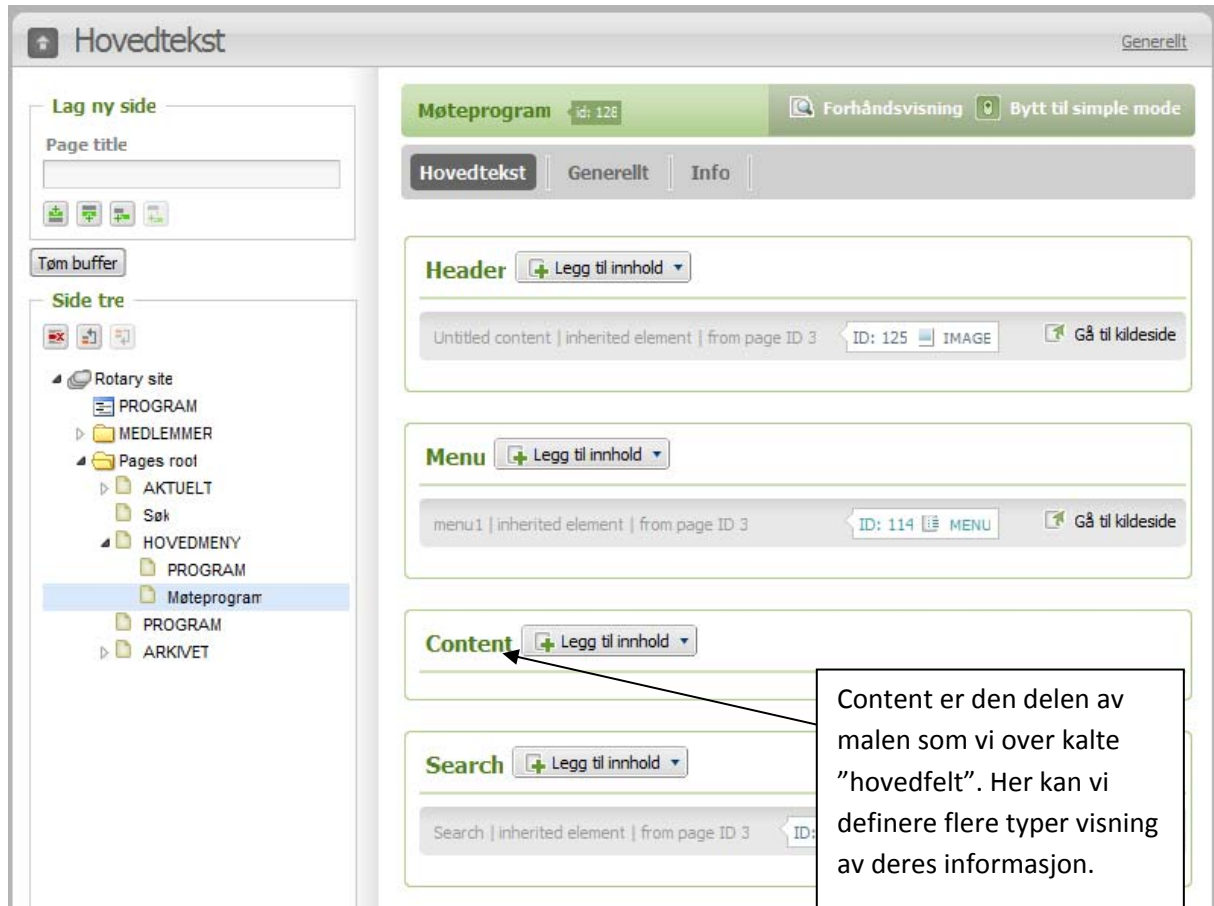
Hovedtekst

Generellt

Lag ny side

Page title

Tøm buffer

Side tre

Rotary site
PROGRAM
MEDLEMMER
Pages root
AKTUELT
Søk
HOVEDMENY
PROGRAM
Møteprogram
PROGRAM
ARKIVET

Møteprogram id: 128

Forhåndsvisning

Bytt til simple mode

Hovedtekst | Generellt | Info

Header Legg til innhold

Untitled content | inherited element | from page ID 3 ID: 125 IMAGE

Gå til kildeside

Menu Legg til innhold

menu1 | inherited element | from page ID 3 ID: 114 MENU

Gå til kildeside

Content Legg til innhold

Search Legg til innhold

Search | inherited element | from page ID 3 ID:

Content er den delen av malen som vi over kalte "hovedfelt". Her kan vi definere flere typer visning av deres informasjon.